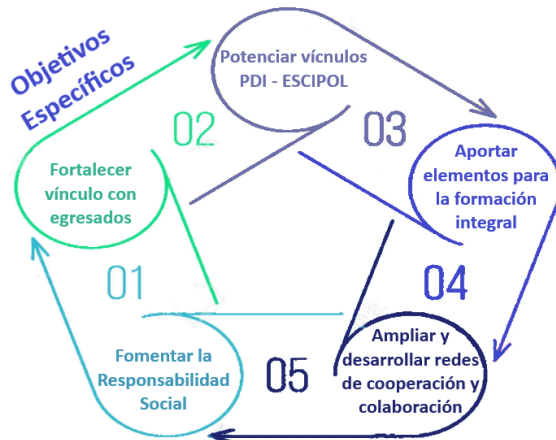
Objetivos Específicos

02

Fortalecer vínculo con egresados

Potenciar vícnulos PDI - ESCIPOL

03

Aportar elementos para la formación integral

01

04

Fomentar la Responsabilidad Social

05

Ampliar y desarrollar redes de cooperación y colaboración